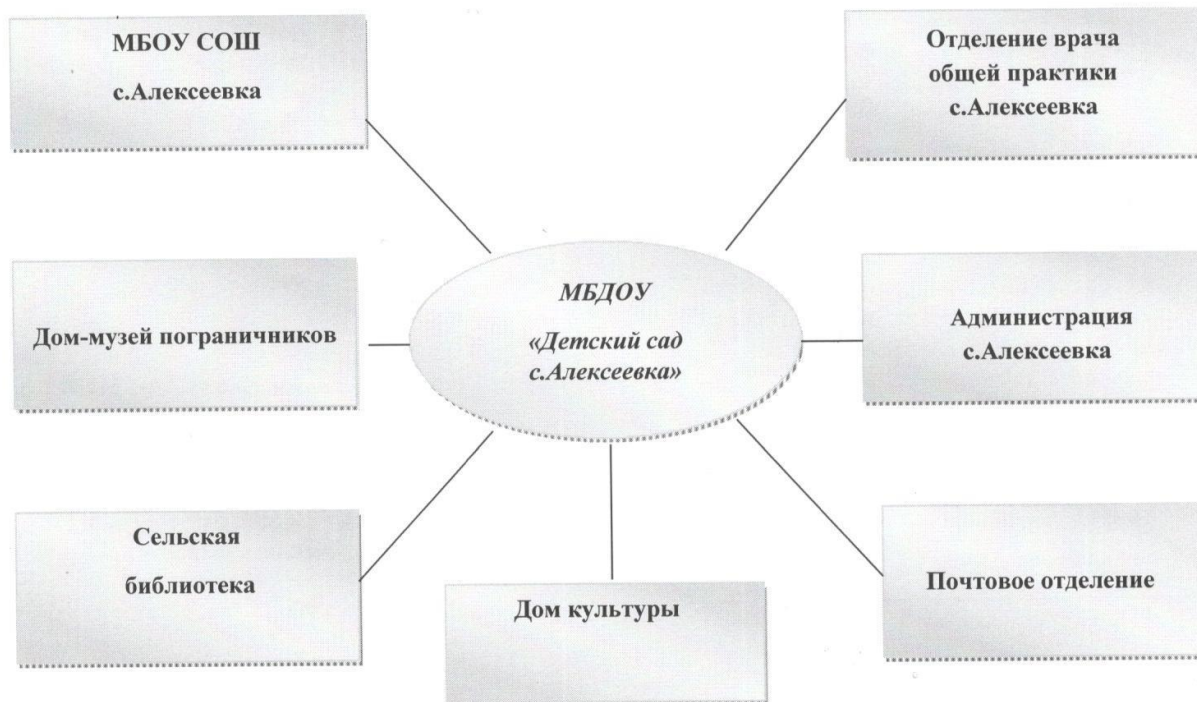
МБОУ СОШ
с.Алексеевка

Отделение врача общей практики с.Алексеевка

Дом-музей пограничников

МБДОУ
«Детский сад с.Алексеевка»

Администрация с.Алексеевка

Сельская библиотека

Дом культуры

Почтовое отделение